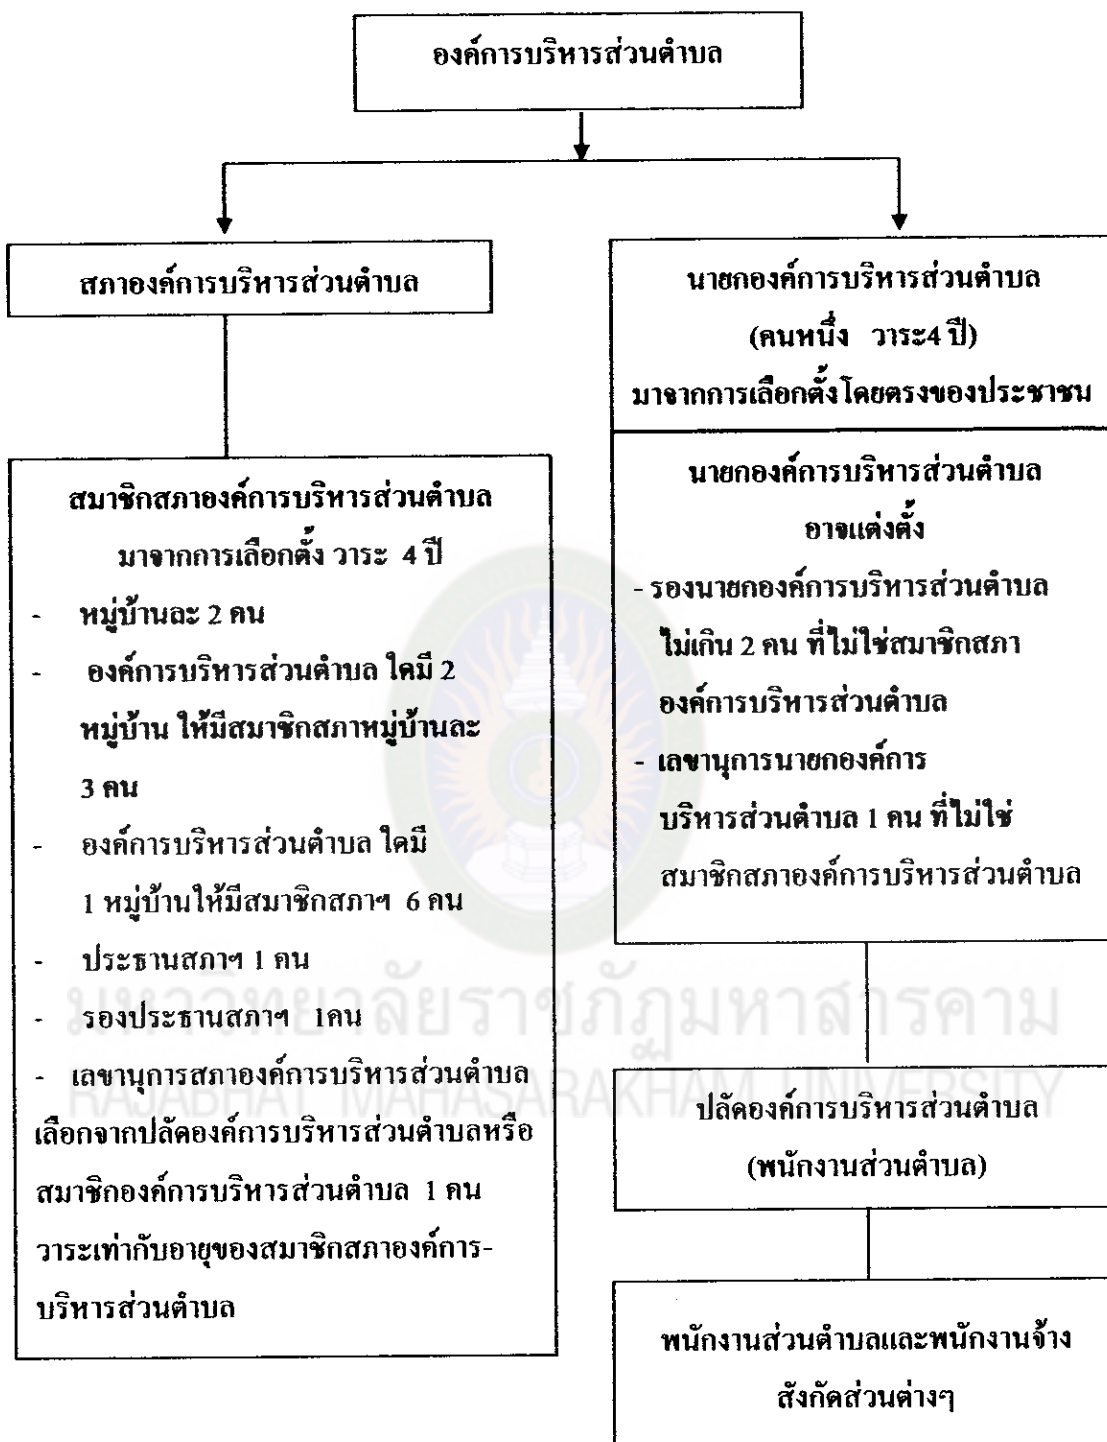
องค์การบริหารส่วนตำบล

สภาองค์การบริหารส่วนตำบล

สมาชิกสภาองค์การบริหารส่วนตำบล
มาจากการเลือกตั้ง วาระ 4 ปี
- หมู่บ้านละ 2 คน
- องค์การบริหารส่วนตำบล ใดมี 2 หมู่บ้าน ให้มีสมาชิกสภาหมู่บ้านละ 3 คน
- องค์การบริหารส่วนตำบล ใดมี 1 หมู่บ้านให้มีสมาชิกสภาฯ 6 คน
- ประธานสภาฯ 1 คน
- รองประธานสภาฯ 1คน
- เลขานุการสภาองค์การบริหารส่วนตำบล เลือกจากปลัดองค์การบริหารส่วนตำบลหรือสมาชิกองค์การบริหารส่วนตำบล 1 คน วาระเท่ากับอายุของสมาชิกสภาองค์การ-บริหารส่วนตำบล

นายกองค์การบริหารส่วนตำบล
(คนหนึ่ง วาระ4 ปี)
มาจากการเลือกตั้งโดยตรงของประชาชน

นายกองค์การบริหารส่วนตำบล
อาจแต่งตั้ง
- รองนายกองค์การบริหารส่วนตำบล ไม่เกิน 2 คน ที่ไม่ใช่สมาชิกสภาองค์การบริหารส่วนตำบล
- เลขานุการนายกองค์การบริหารส่วนตำบล 1 คน ที่ไม่ใช่สมาชิกสภาองค์การบริหารส่วนตำบล

ปลัดองค์การบริหารส่วนตำบล
(พนักงานส่วนตำบล)

พนักงานส่วนตำบลและพนักงานจ้าง
สังกัดส่วนต่างๆ

มหาวิทยาลัยราชภัฏมหาสารคาม
RAJABHAT MAHASARAKHAM UNIVERSITY